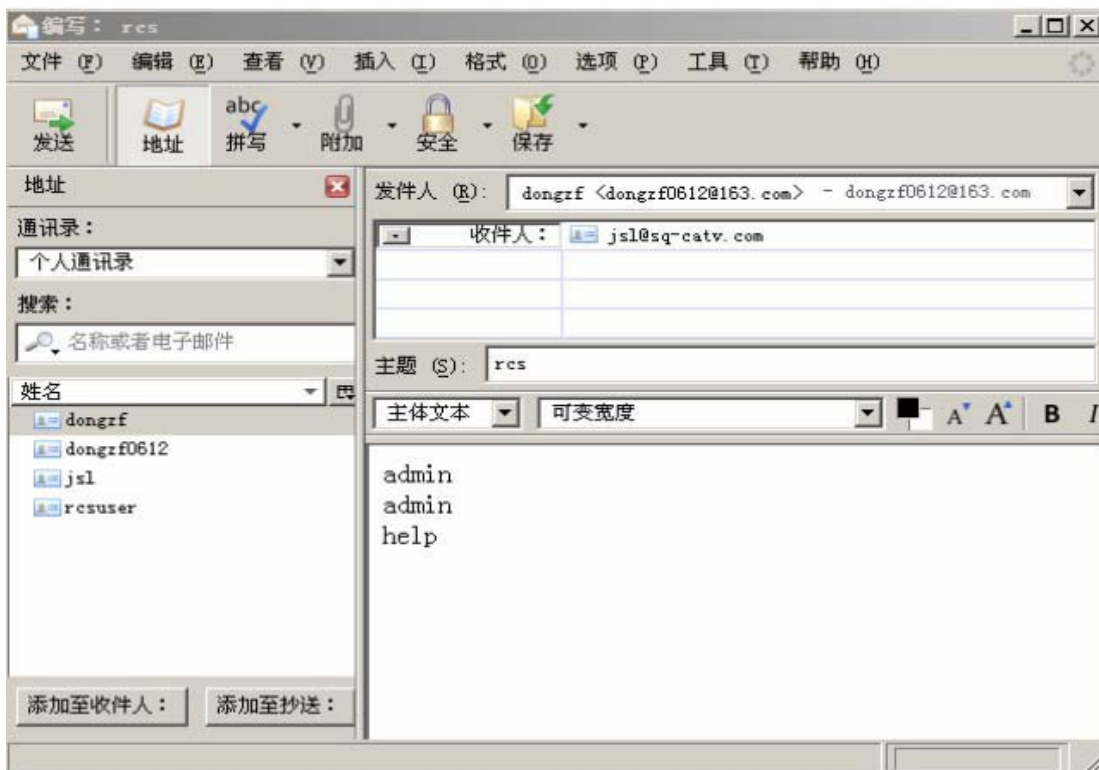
编写： rcs

文件 (F) 编辑 (E) 查看 (V) 插入 (I) 格式 (O) 选项 (P) 工具 (T) 帮助 (H)

发送 地址 abc 拼写 附加 安全 保存

地址

通讯录：

个人通讯录

搜索：

名称或者电子邮件

姓名

dongzf

dongzf0612

jsl

rcsuser

添加至收件人： 添加至抄送：

发件人 (R): dongzf <dongzf0612@163.com> - dongzf0612@163.com

收件人： jsl@sq-catv.com

主题 (S): rcs

主体文本 可变宽度 A A B I

admin
admin
help